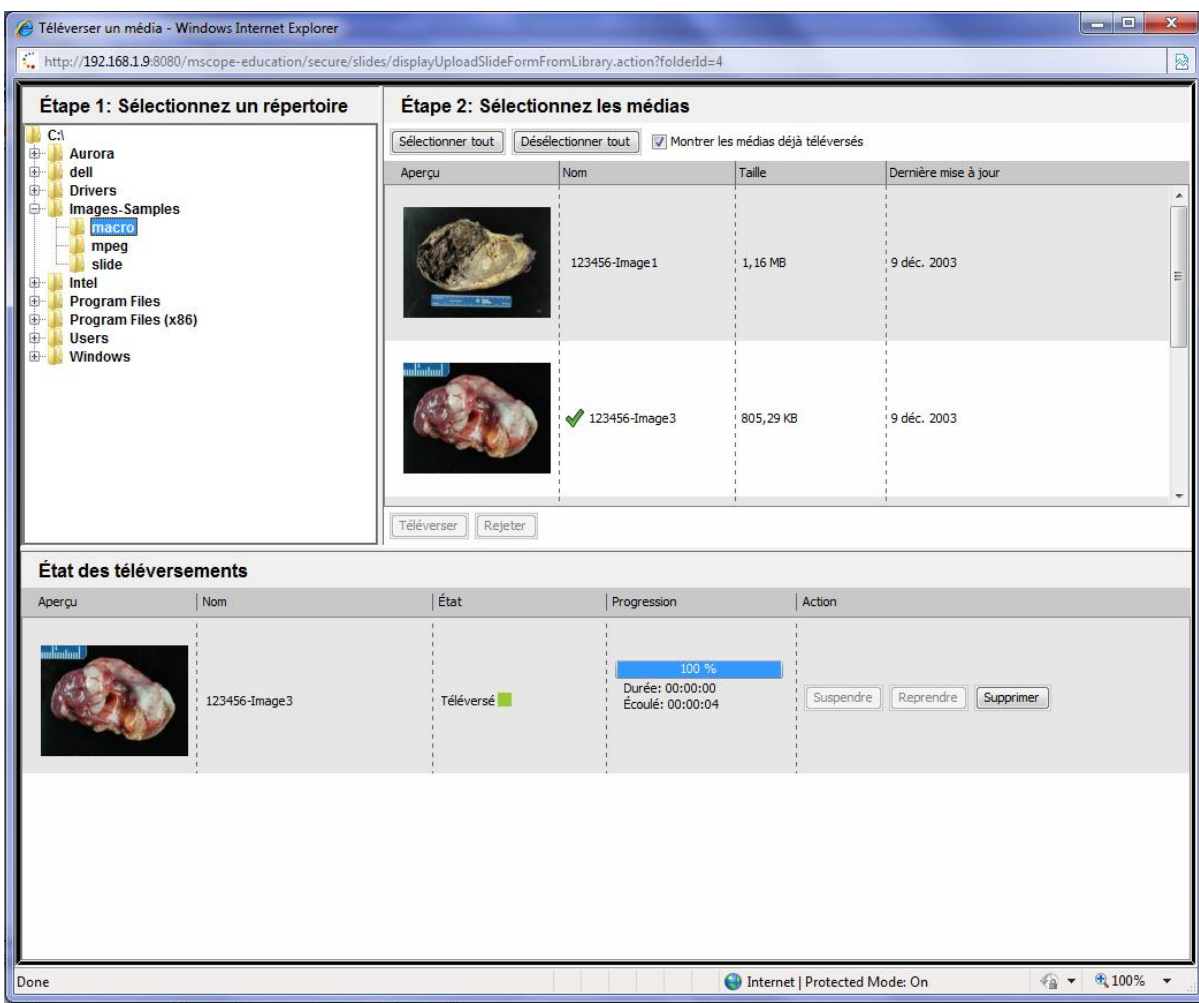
Téléverser un média - Windows Internet Explorer

http://192.168.1.9:8080/mscope-education/secure/slides/displayUploadSlideFormFromLibrary.action?folderId=4

Étape 1: Sélectionnez un répertoire

C:\
Aurora
dell
Drivers
Images-Samples
macro
mpeg
slide
Intel
Program Files
Program Files (x86)
Users
Windows

Étape 2: Sélectionnez les médias

Sélectionner tout | Désélectionner tout | Montrer les médias déjà téléversés

| Aperçu | Nom | Taille | Dernière mise à jour |
|---|---|---|---|
| | 123456-Image1 | 1,16 MB | 9 déc. 2003 |
| | 123456-Image3 | 805,29 KB | 9 déc. 2003 |

Téléverser | Rejeter

État des téléversements

| Aperçu | Nom | État | Progression | Action |
|---|---|---|---|---|
| | 123456-Image3 | Téléversé | 100 % Durée: 00:00:00 Écoulé: 00:00:04 | Suspendre Reprendre Supprimer |

Done | Internet | Protected Mode: On | 100%